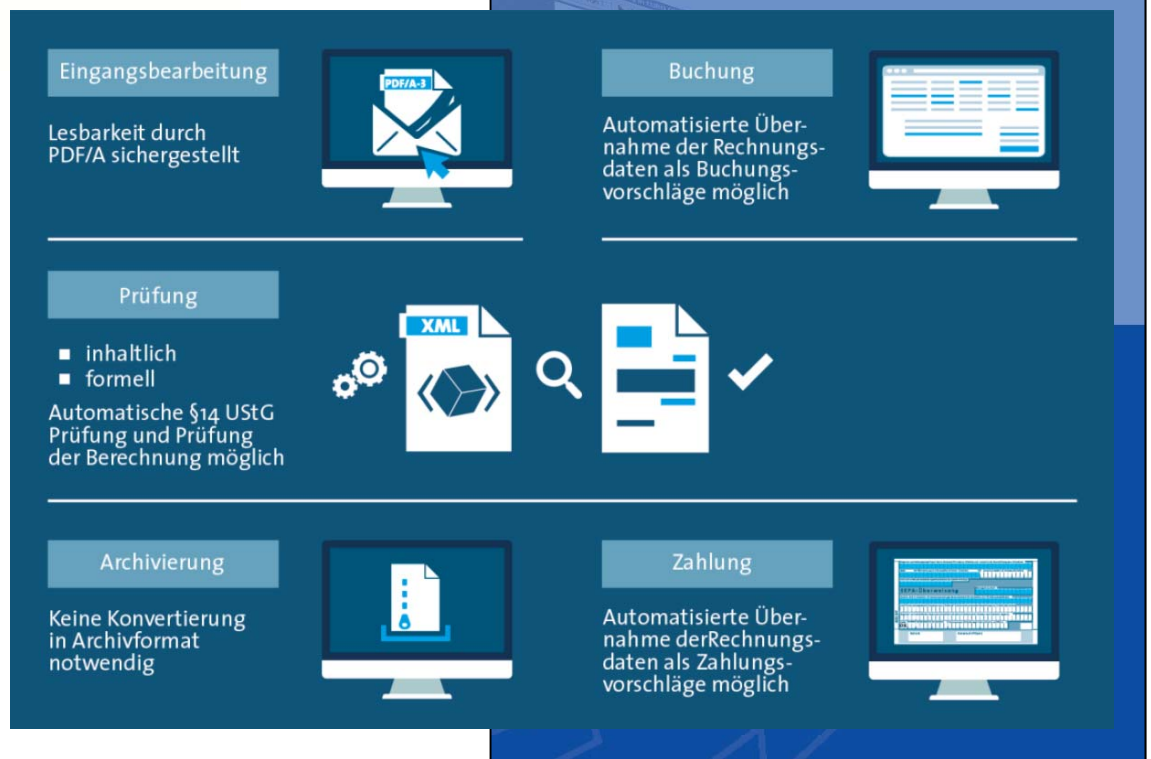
Eingangsbearbeitung

PDF/A-3

Lesbarkeit durch PDF/A sichergestellt

Buchung

Automatisierte Übernahme der Rechnungsdaten als Buchungsvorschläge möglich

Prüfung

- inhaltlich
- formell

Automatische §14 UStG Prüfung und Prüfung der Berechnung möglich

XML

Archivierung

Keine Konvertierung in Archivformat notwendig

Zahlung

SEPA-Überweisung

Automatisierte Übernahme derRechnungsdaten als Zahlungsvorschläge möglich